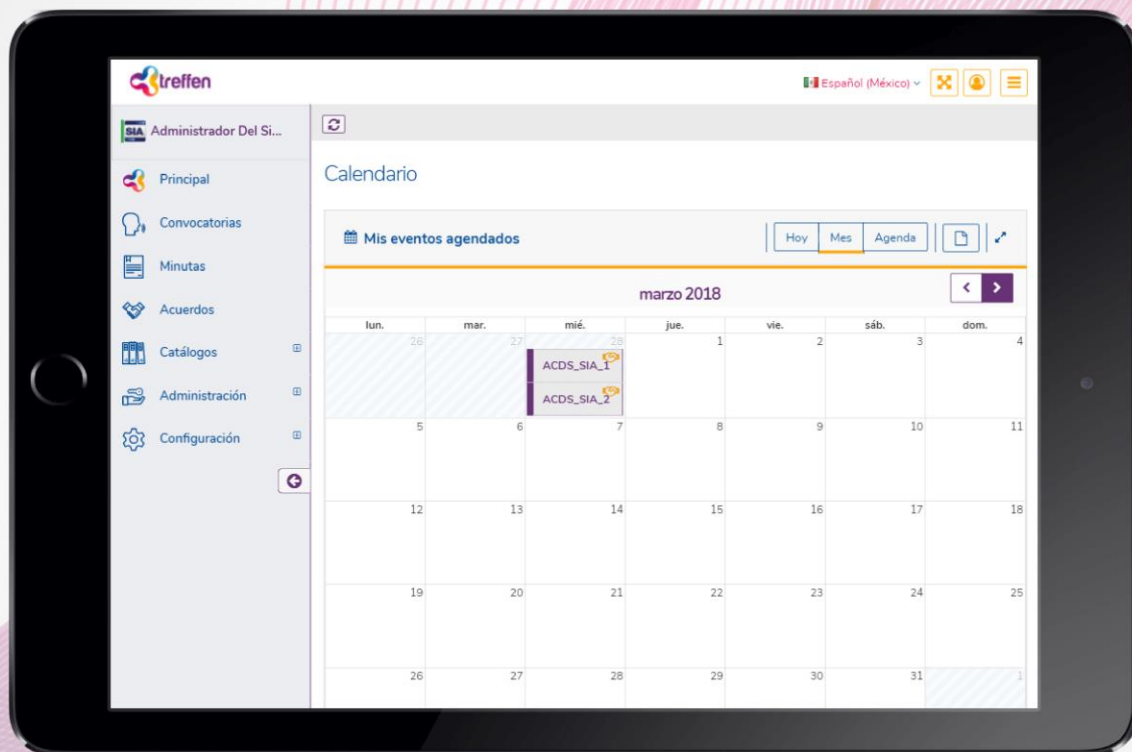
treffen

Español (México)

SIA Administrador Del Si...

Principal

Convocatorias

Minutas

Acuerdos

Catálogos

Administración

Configuración

Calendario

Mis eventos agendados

Hoy Mes Agenda

marzo 2018

| lun. | mar. | mié. | jue. | vie. | sáb. | dom. |
|---|---|---|---|---|---|---|
| 26 | 27 | 28 ACDS_SIA_1 ACDS_SIA_2 | 1 | 2 | 3 | 4 |
| 5 | 6 | 7 | 8 | 9 | 10 | 11 |
| 12 | 13 | 14 | 15 | 16 | 17 | 18 |
| 19 | 20 | 21 | 22 | 23 | 24 | 25 |
| 26 | 27 | 28 | 29 | 30 | 31 | 1 |